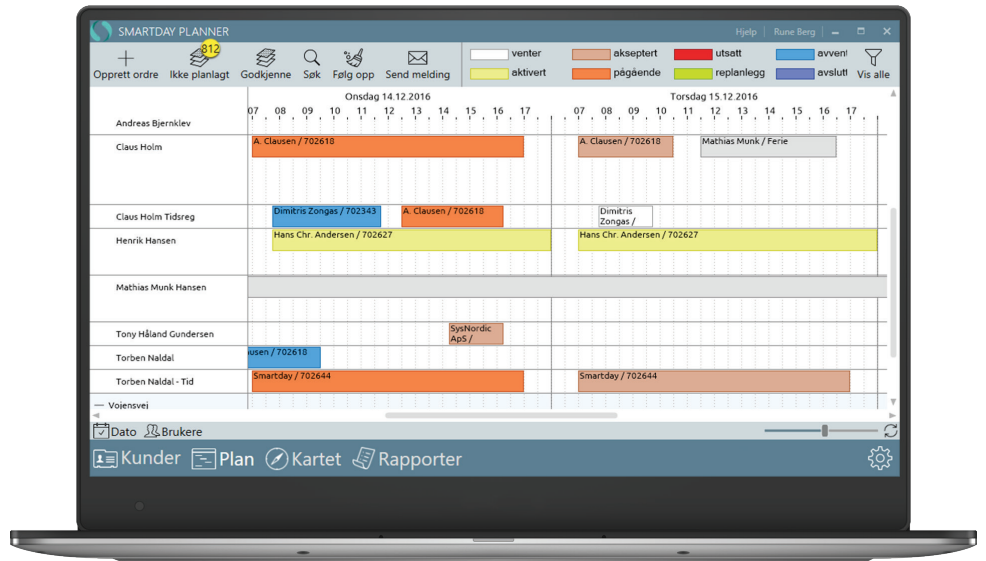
SMARTDAY PLANNER

Hjelp Rune Berg

Opprett ordre

812

Ikke planlagt

Godkjenne

Søk

Følg opp

Send melding

venter

aktivert

akseptert

pågående

utsatt

replanlegg

avvent

avslutt

Vis alle

Onsdag 14.12.2016

Torsdag 15.12.2016

07 08 09 10 11 12 13 14 15 16 17 07 08 09 10 11 12 13 14 15 16 17

Andreas Bjernklev

Claus Holm

A. Clausen / 702618

A. Clausen / 702618

Mathias Munk / Ferie

Claus Holm Tidsreg

Dimitris Zongas / 702343

A. Clausen / 702618

Dimitris Zongas /

Henrik Hansen

Hans Chr. Andersen / 702627

Hans Chr. Andersen / 702627

Mathias Munk Hansen

Tony Håland Gundersen

SysNordic ApS /

Torben Naldal

usen / 702618

Torben Naldal - Tid

Smartday / 702644

Smartday / 702644

— Vojensvej

Dato

Brukere

Kunder

Plan

Kartet

Rapporter